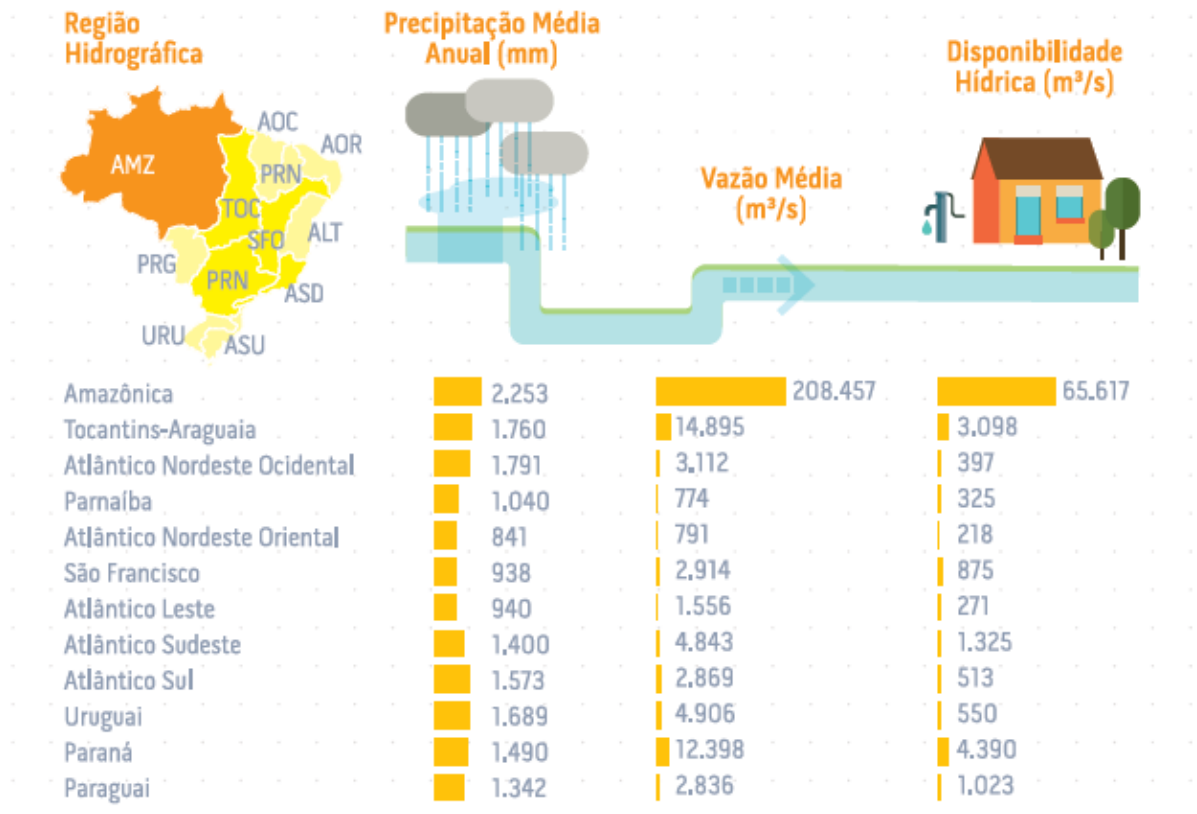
Região Hidrográfica

Precipitação Média Anual (mm)

Vazão Média (m³/s)

Disponibilidade Hídrica (m³/s)

AMZ
AOC
AOR
PRN
TOC
SFO
ALT
PRG
PRN
ASD
URU
ASU

| Região Hidrográfica | Precipitação Média Anual (mm) | Vazão Média (m³/s) | Disponibilidade Hídrica (m³/s) |
|---|---|---|---|
| Amazônica | 2,253 | 208.457 | 65.617 |
| Tocantins-Araguaia | 1.760 | 14.895 | 3.098 |
| Atlântico Nordeste Ocidental | 1.791 | 3.112 | 397 |
| Parnaíba | 1.040 | 774 | 325 |
| Atlântico Nordeste Oriental | 841 | 791 | 218 |
| São Francisco | 938 | 2.914 | 875 |
| Atlântico Leste | 940 | 1.556 | 271 |
| Atlântico Sudeste | 1.400 | 4.843 | 1.325 |
| Atlântico Sul | 1.573 | 2.869 | 513 |
| Uruguai | 1.689 | 4.906 | 550 |
| Paraná | 1.490 | 12.398 | 4.390 |
| Paraguai | 1.342 | 2.836 | 1.023 |